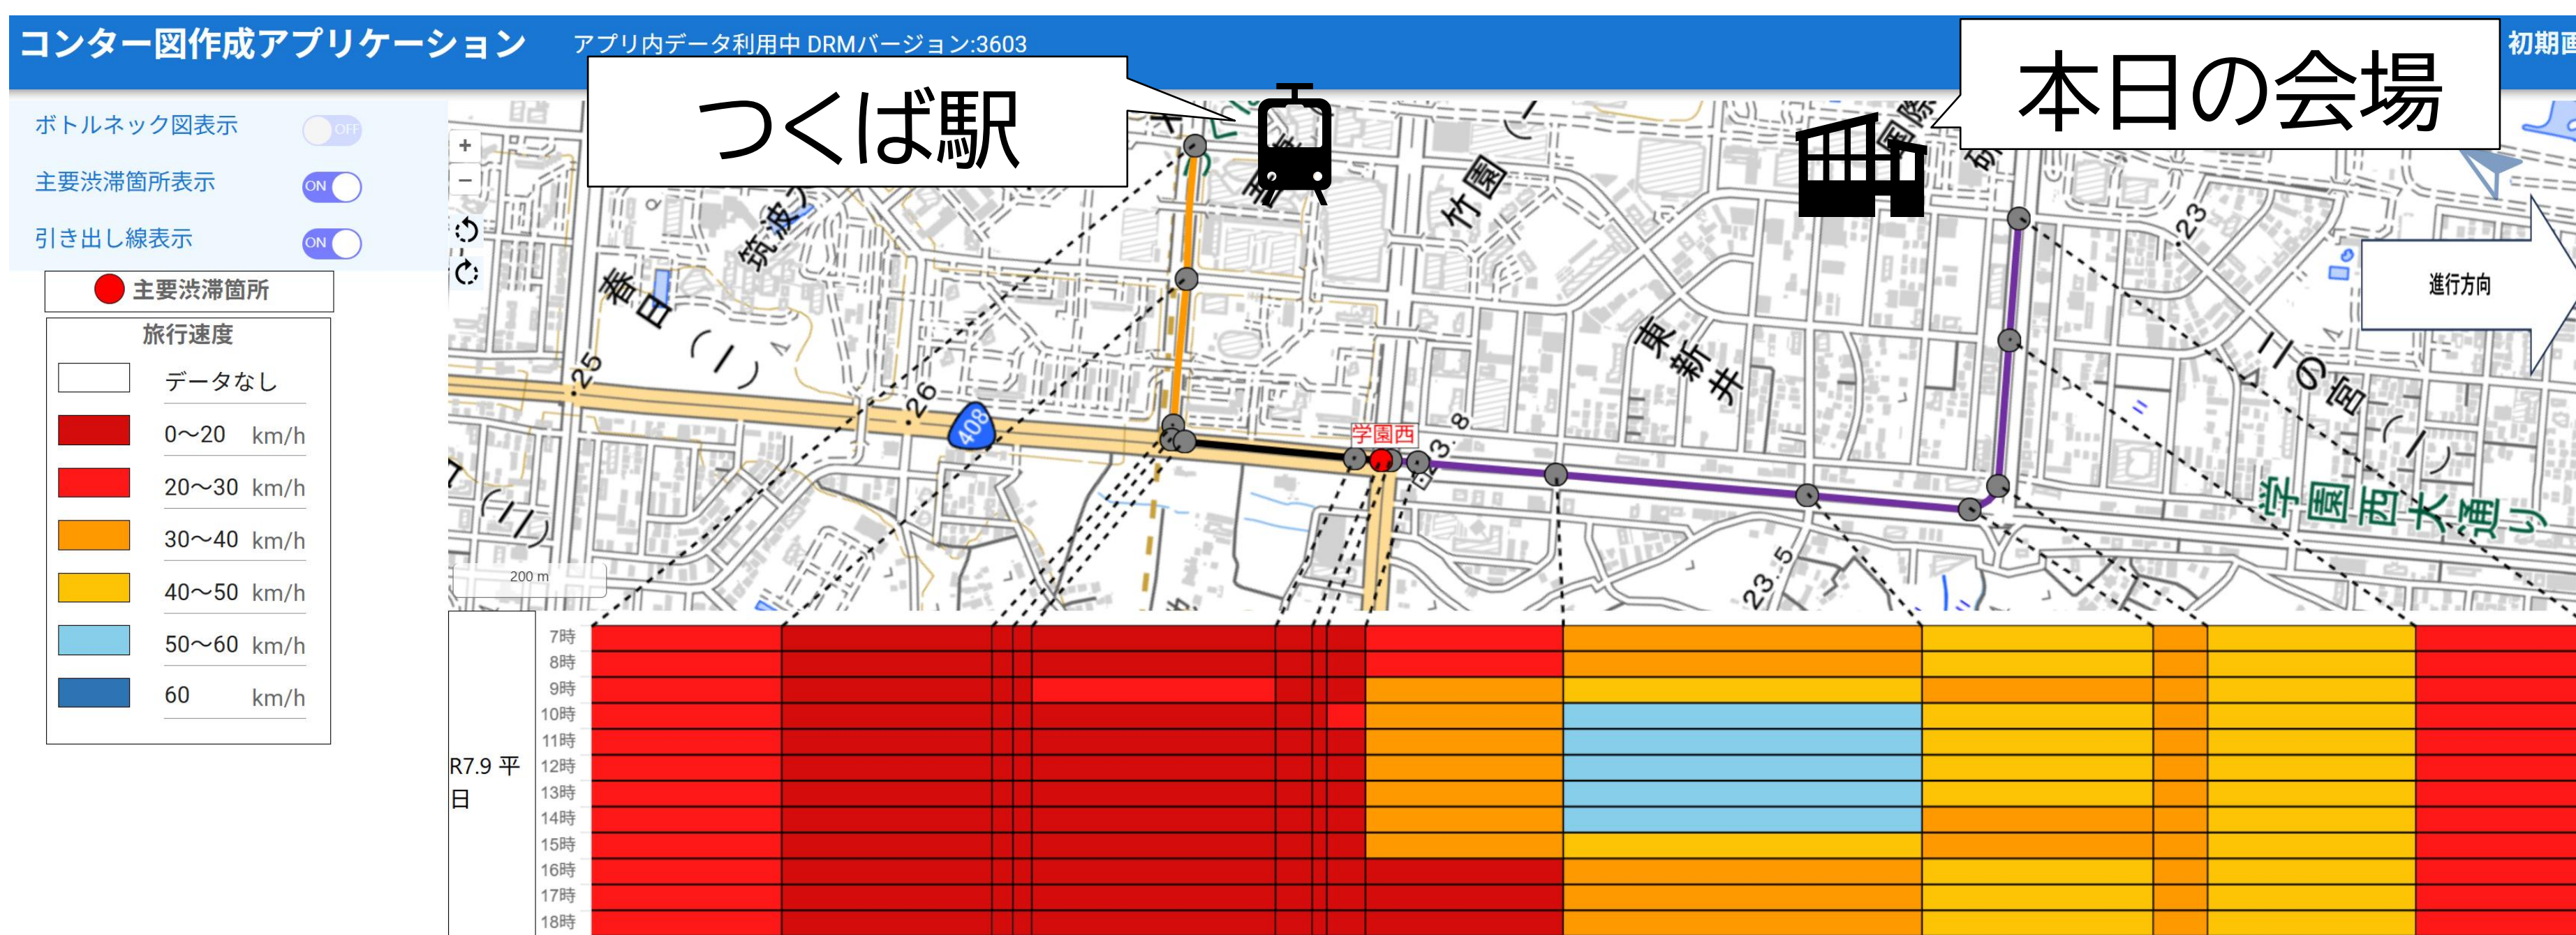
コンター図作成アプリケーション　アプリ内データ利用中 DRMバージョン:3603　初期画

つくば駅

本日の会場

ボトルネック図表示 OFF
主要渋滞箇所表示 ON
引き出し線表示 ON

主要渋滞箇所

旅行速度

| | |
|---|---|
| | データなし |
| | 0〜20 km/h |
| | 20〜30 km/h |
| | 30〜40 km/h |
| | 40〜50 km/h |
| | 50〜60 km/h |
| | 60 km/h |

進行方向

春日(一)
筑波
竹園
東新井
二の宮(一)
学園西大通り
学園西
408
25
26
23
8
3
23.5
200 m

R7.9 平日
7時
8時
9時
10時
11時
12時
13時
14時
15時
16時
17時
18時